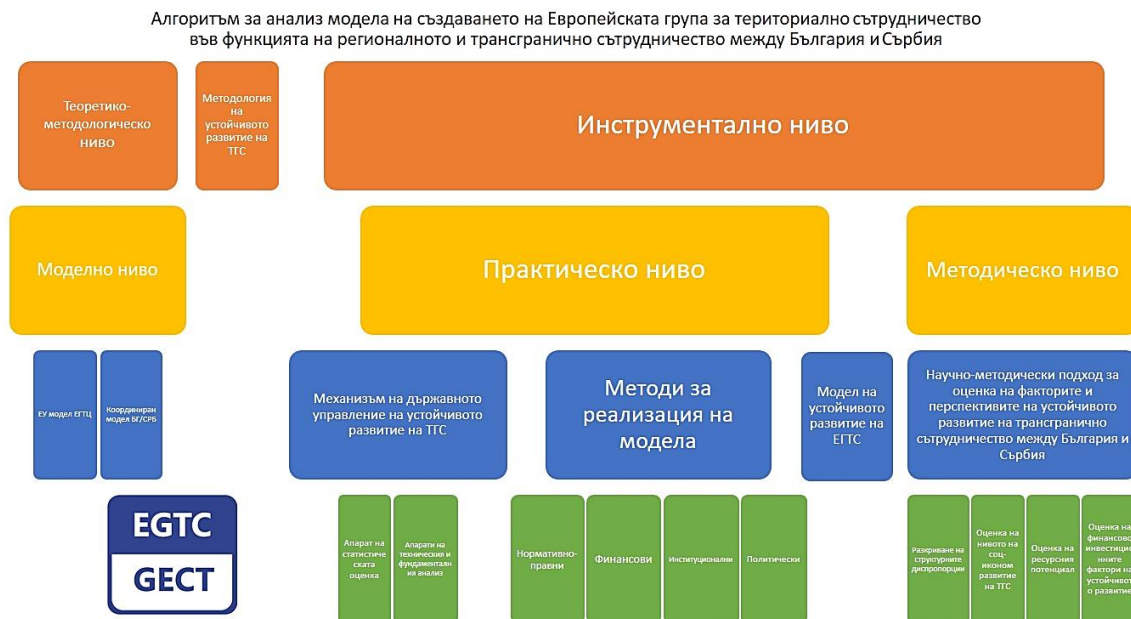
Алгоритъм за анализ модела на създаването на Европейската група за териториално сътрудничество във функцията на регионалното и трансгранично сътрудничество между България и Сърбия

Теоретико-методологическо ниво

Методология на устойчивото развитие на ТГС

Инструментално ниво

Моделно ниво

Практическо ниво

Методическо ниво

ЕУ модел ЕГТЦ

Координиран модел БГ/СРБ

Механизъм на държавното управление на устойчивото развитие на ТГС

Методи за реализация на модела

Модел на устойчивото развитие на ЕГТС

Научно-методически подход за оценка на факторите и перспективите на устойчивото развитие на трансгранично сътрудничество между България и Сърбия

EGTC
GECT

Апарат на статистическата оценка

Апарати на техническия и фундаменталния анализ

Нормативно-правни

Финансови

Институционални

Политически

Разкриване на структурните диспропорции

Оценка на нивото на соц-иконом развитие на ТГС

Оценка на ресурсния потенциал

Оценка на финансово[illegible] инвестицио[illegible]ните фактори на устойчиво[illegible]о развитие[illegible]